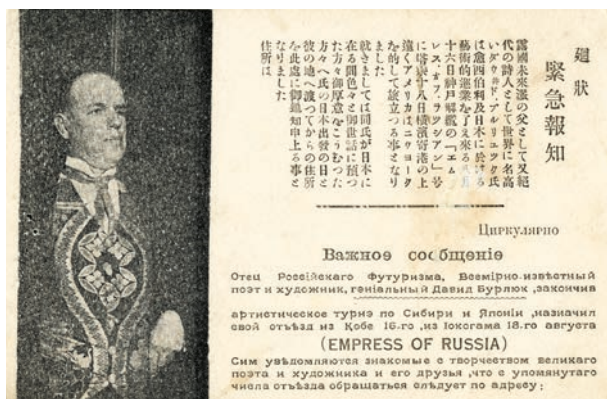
廻状

緊急報知

露國未來派の父として又此代の詩人として世界に名高いダヴヰド・ブルリユック氏は愈西伯利及日本に於ける藝術的巡遊を了へ來る八月十六日神戸解纜の「エムプレス・オブ・ラッシアン」號にて十八日横濱港の上でアメリカ（ニューヨーク）に向けて旅立つ事となりました

就きましては同氏が日本に滯在中の御世話に預つた方々御知人の方々へ厚く御禮申上げると共に同氏の今後の日本出發の日及び彼の地へ着いてからの住所を此處に御通知申上る事となりました住所は

Циркулярно

Важное сообщенiе

Отецъ Россiйскаго Футуризма, Всемiрно-извѣстный поэтъ и художникъ, генiальный Давидъ Бурлюкъ, закончивъ артистическое турнэ по Сибири и Японiи, назначилъ свой отъѣздъ изъ Кобе 16-го, изъ Iокогама 18-го августа

(EMPRESS OF RUSSIA)

Симъ увѣдомляются знакомые съ творчествомъ великаго поэта и художника и его друзья, что съ упомянутаго числа отъѣзда обращаться слѣдуетъ по адресу: